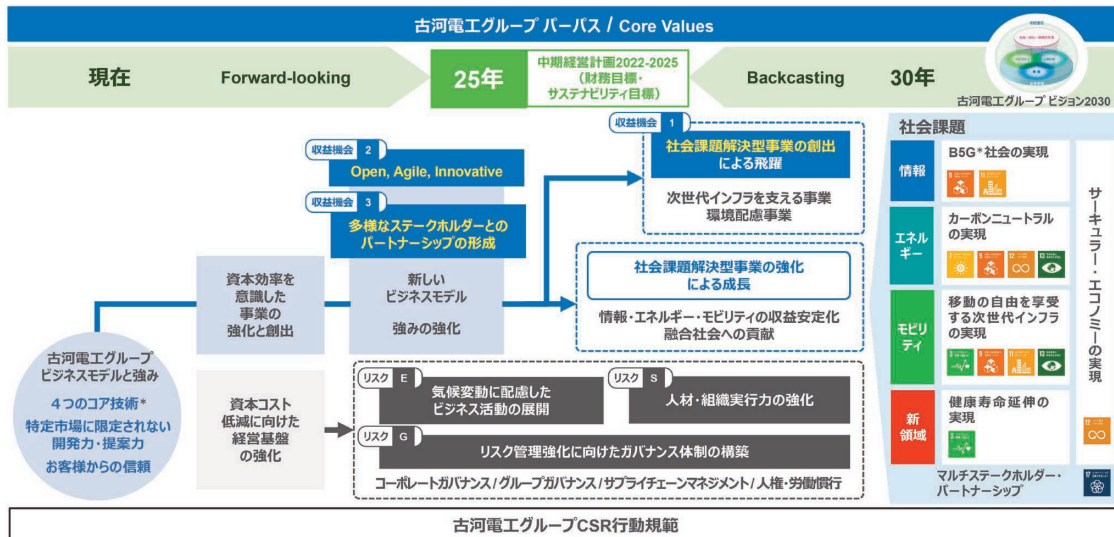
古河電工グループ パーパス / Core Values

現在

Forward-looking

25年

中期経営計画2022-2025
（財務目標・
サステナビリティ目標）

Backcasting

30年

古河電工グループ ビジョン2030

収益機会 2
Open, Agile, Innovative

収益機会 3
多様なステークホルダーとの
パートナーシップの形成

収益機会 1
社会課題解決型事業の創出
による飛躍

次世代インフラを支える事業
環境配慮事業

社会課題解決型事業の強化
による成長

情報・エネルギー・モビリティの収益安定化
融合社会への貢献

資本効率を
意識した
事業の
強化と創出

新しい
ビジネスモデル

強みの強化

古河電工グループ
ビジネスモデルと強み

4つのコア技術*
特定市場に限定されない
開発力・提案力
お客様からの信頼

資本コスト
低減に向けた
経営基盤
の強化

リスク E
気候変動に配慮した
ビジネス活動の展開

リスク S
人材・組織実行力の強化

リスク G
リスク管理強化に向けたガバナンス体制の構築

コーポレートガバナンス / グループガバナンス / サプライチェーンマネジメント / 人権・労働慣行

社会課題

情報
B5G*社会の実現

エネルギー
カーボンニュートラル
の実現

モビリティ
移動の自由を享受
する次世代インフラ
の実現

新領域
健康寿命延伸の
実現

マルチステークホルダー・
パートナーシップ

サーキュラー・エコノミーの実現

古河電工グループCSR行動規範